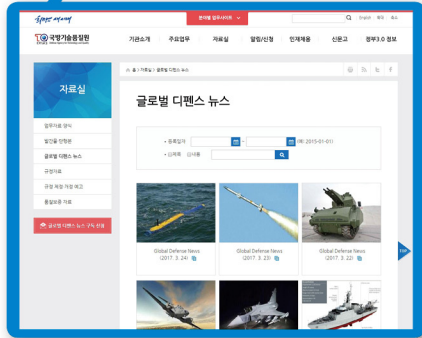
관련기관 사이트

국방기술품질원

기관소개 주요업무 자료실 알림/신청 인재채용 신문고 정부3.0 정보

자료실

업무자료 양식
발간물 안내
글로벌 디펜스 뉴스
규정자료
규정 제정·개정 예고
품질보증 자료

글로벌 디펜스 뉴스 구독 신청

홈 > 자료실 > 글로벌 디펜스 뉴스

글로벌 디펜스 뉴스

• 등록일자 ~ (예: 2015-01-01)
• 검색어 제목

Global Defense News (2017. 3. 24)

Global Defense News (2017. 3. 23)

Global Defense News (2017. 3. 22)

TOP